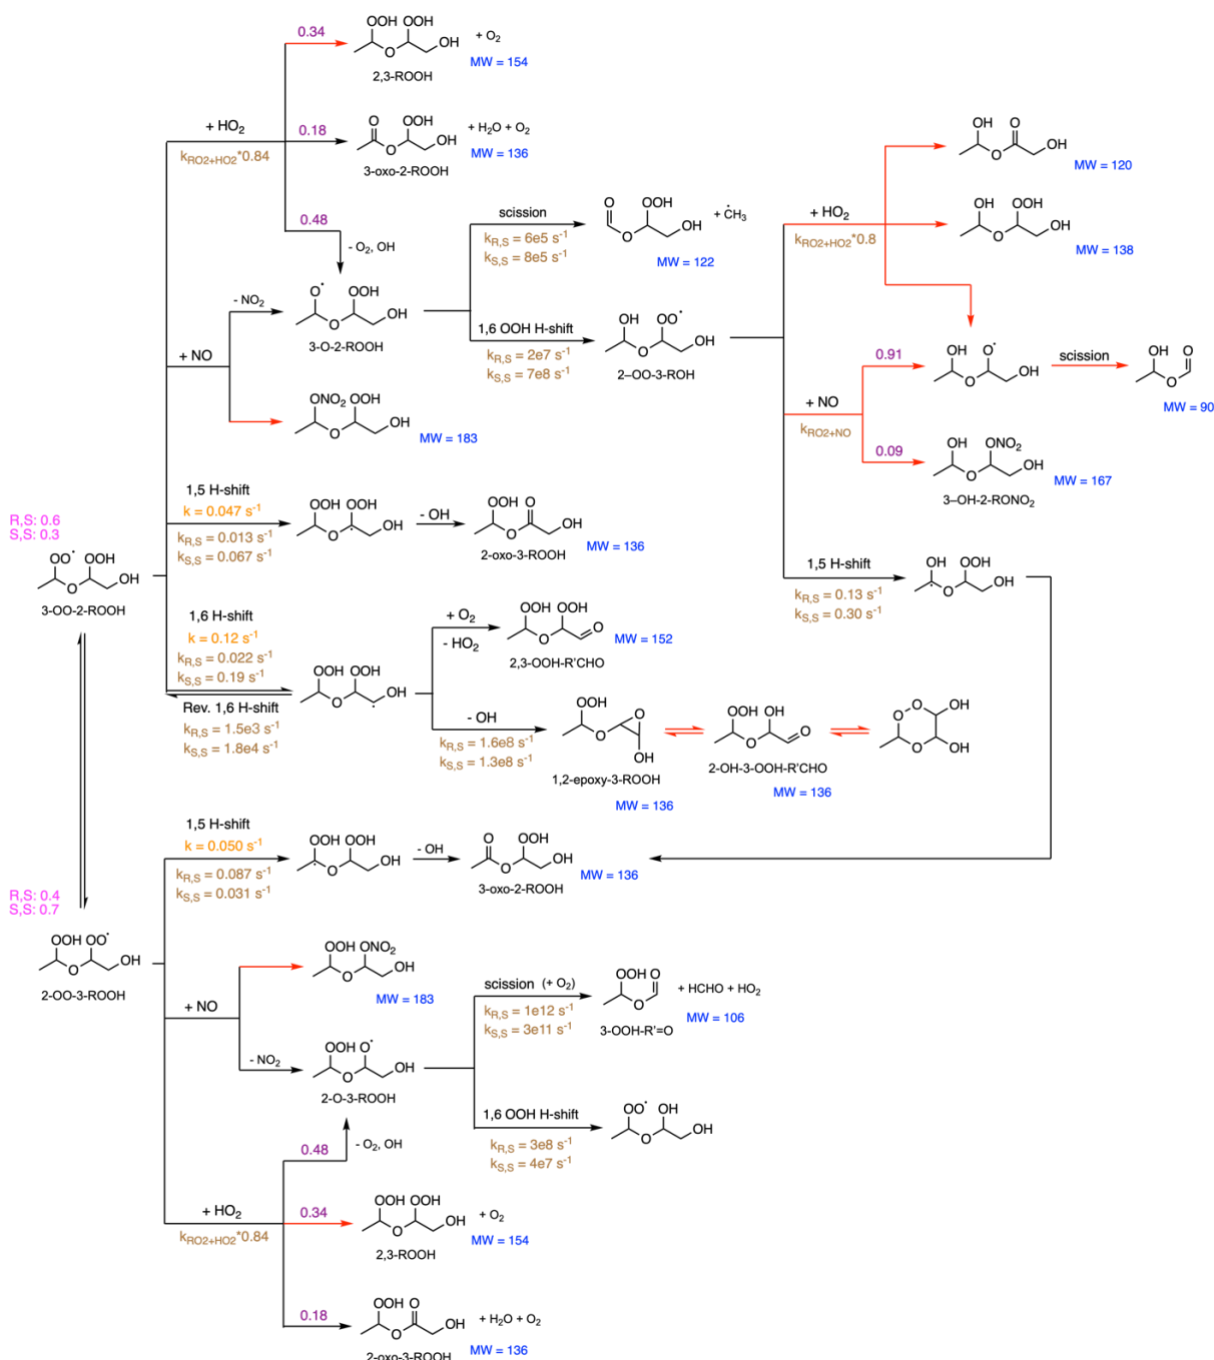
0.34
OOH OOH
OH
+ $O_2$
2,3-ROOH
MW = 154

+ $HO_2$
0.18
$k_{RO2+HO2}$*0.84
O OOH
OH
+ $H_2O$ + $O_2$
3-oxo-2-ROOH
MW = 136

0.48
- $O_2$, OH

scission
$k_{R,S}$ = 6e5 $s^{-1}$
$k_{S,S}$ = 8e5 $s^{-1}$
O OOH
OH
+ $\dot{C}H_3$
MW = 122

+ $HO_2$
$k_{RO2+HO2}$*0.8
OH O
OH
MW = 120
OH OOH
OH
MW = 138

- $NO_2$
O OOH
OH
3-O-2-ROOH

1,6 OOH H-shift
$k_{R,S}$ = 2e7 $s^{-1}$
$k_{S,S}$ = 7e8 $s^{-1}$
OH OO
OH
2–OO-3-ROH

+ NO
ONO$_2$ OOH
OH
MW = 183

0.91
OH O
OH
scission
OH O
MW = 90
+ NO
$k_{RO2+NO}$
0.09
OH ONO$_2$
OH
MW = 167
3–OH-2-RONO$_2$

1,5 H-shift
k = 0.047 $s^{-1}$
$k_{R,S}$ = 0.013 $s^{-1}$
$k_{S,S}$ = 0.067 $s^{-1}$
OOH OOH
OH
- OH
OOH O
OH
2-oxo-3-ROOH
MW = 136

R,S: 0.6
S,S: 0.3
OO OOH
OH
3-OO-2-ROOH

1,5 H-shift
$k_{R,S}$ = 0.13 $s^{-1}$
$k_{S,S}$ = 0.30 $s^{-1}$
OH OOH
OH

1,6 H-shift
k = 0.12 $s^{-1}$
$k_{R,S}$ = 0.022 $s^{-1}$
$k_{S,S}$ = 0.19 $s^{-1}$
+ $O_2$
- $HO_2$
OOH OOH
O
2,3-OOH-R'CHO
MW = 152
OOH OOH
OH
Rev. 1,6 H-shift
$k_{R,S}$ = 1.5e3 $s^{-1}$
$k_{S,S}$ = 1.8e4 $s^{-1}$
- OH
$k_{R,S}$ = 1.6e8 $s^{-1}$
$k_{S,S}$ = 1.3e8 $s^{-1}$
OOH
O
OH
1,2-epoxy-3-ROOH
MW = 136
OOH OH
O
2-OH-3-OOH-R'CHO
MW = 136
O O
OH
OH

1,5 H-shift
k = 0.050 $s^{-1}$
$k_{R,S}$ = 0.087 $s^{-1}$
$k_{S,S}$ = 0.031 $s^{-1}$
OOH OOH
OH
- OH
O OOH
OH
3-oxo-2-ROOH
MW = 136

R,S: 0.4
S,S: 0.7
OOH OO
OH
2-OO-3-ROOH

OOH ONO$_2$
OH
MW = 183
+ NO
- $NO_2$
OOH O
OH
2-O-3-ROOH

scission (+ $O_2$)
$k_{R,S}$ = 1e12 $s^{-1}$
$k_{S,S}$ = 3e11 $s^{-1}$
OOH O
+ HCHO + $HO_2$
3-OOH-R'=O
MW = 106

1,6 OOH H-shift
$k_{R,S}$ = 3e8 $s^{-1}$
$k_{S,S}$ = 4e7 $s^{-1}$
OO OH
OH

0.48
- $O_2$, OH
+ $HO_2$
$k_{RO2+HO2}$*0.84
0.34
OOH OOH
OH
+ $O_2$
2,3-ROOH
MW = 154
0.18
OOH O
OH
+ $H_2O$ + $O_2$
2-oxo-3-ROOH
MW = 136